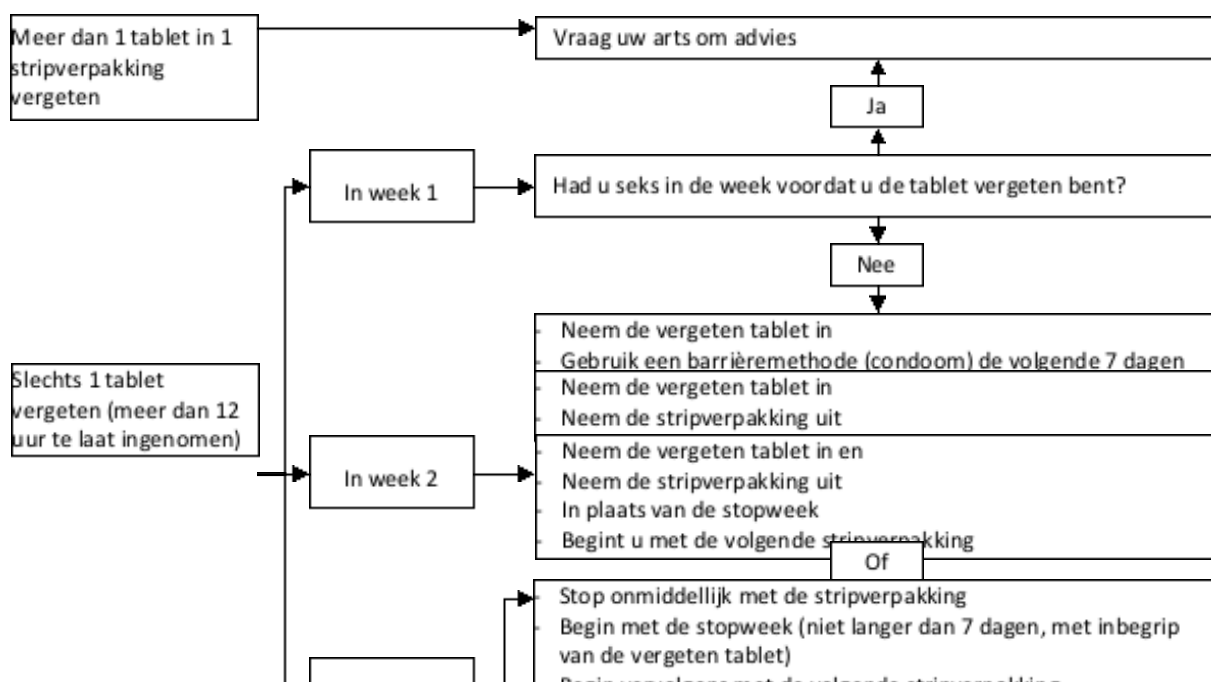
Meer dan 1 tablet in 1 stripverpakking vergeten

Vraag uw arts om advies

Ja

In week 1

Had u seks in de week voordat u de tablet vergeten bent?

Nee

- Neem de vergeten tablet in
- Gebruik een barrièremethode (condoom) de volgende 7 dagen

Slechts 1 tablet vergeten (meer dan 12 uur te laat ingenomen)

- Neem de vergeten tablet in
- Neem de stripverpakking uit

In week 2

- Neem de vergeten tablet in en
- Neem de stripverpakking uit
- In plaats van de stopweek
- Begint u met de volgende stripverpakking

Of

- Stop onmiddellijk met de stripverpakking
- Begin met de stopweek (niet langer dan 7 dagen, met inbegrip van de vergeten tablet)
- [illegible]